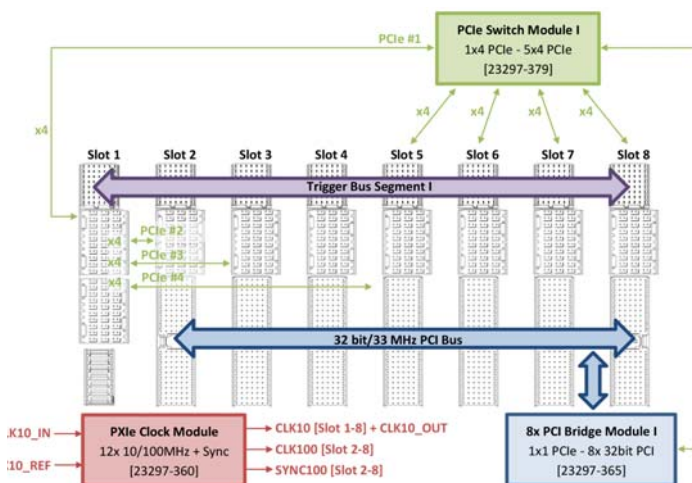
PCIe Switch Module I
1x4 PCIe - 5x4 PCIe
[23297-379]

PCIe #1

x4

x4 x4 x4 x4 x4

Slot 1 Slot 2 Slot 3 Slot 4 Slot 5 Slot 6 Slot 7 Slot 8

Trigger Bus Segment I

PCIe #2
x4
PCIe #3
x4
PCIe #4
x4

32 bit/33 MHz PCI Bus

LK10_IN
:10_REF

PXIe Clock Module
12x 10/100MHz + Sync
[23297-360]

CLK10 [Slot 1-8] + CLK10_OUT
CLK100 [Slot 2-8]
SYNC100 [Slot 2-8]

8x PCI Bridge Module I
1x1 PCIe - 8x 32bit PCI
[23297-365]